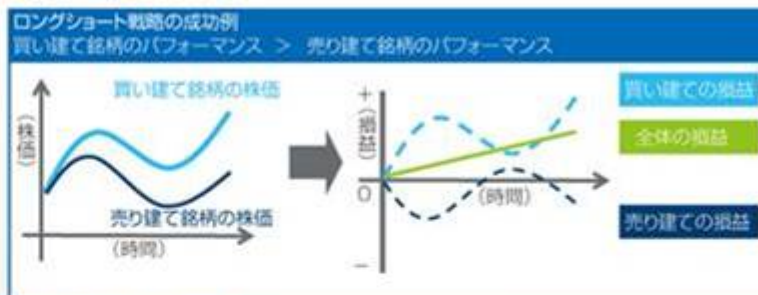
ロングショート戦略の成功例
買い建て銘柄のパフォーマンス ＞ 売り建て銘柄のパフォーマンス

買い建て銘柄の株価
（株価）
売り建て銘柄の株価
（時間）

＋
（損益）
0
（時間）
－

買い建ての損益
全体の損益
売り建ての損益